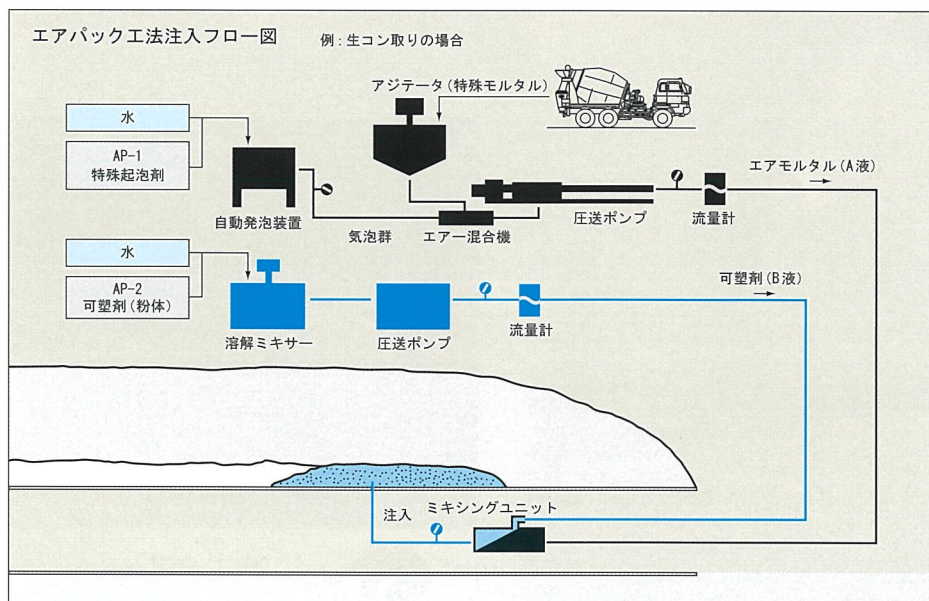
エアパック工法注入フロー図　例：生コン取りの場合

アジテータ（特殊モルタル）

水

AP-1
特殊起泡剤

自動発泡装置

気泡群

エアー混合機

圧送ポンプ

流量計

エアモルタル（A液）

水

AP-2
可塑剤（粉体）

溶解ミキサー

圧送ポンプ

流量計

可塑剤（B液）

注入

ミキシングユニット